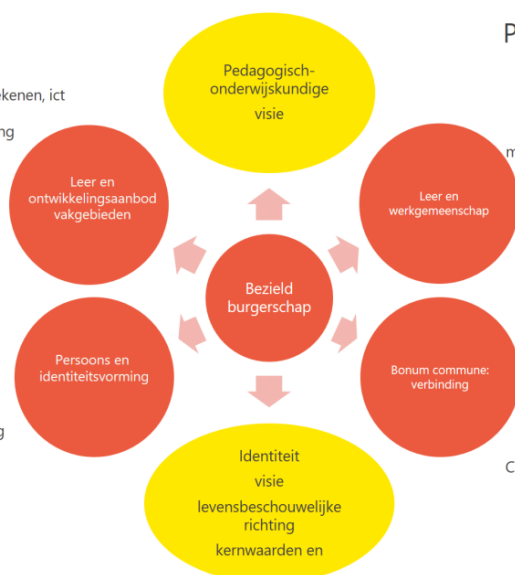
P

ekenen, ict

ng

m

Pedagogisch-onderwijskundige

visie

Leer en ontwikkelingsaanbod vakgebieden

Leer en werkgemeenschap

Bezield burgerschap

Persoons en identiteitsvorming

Bonum commune: verbinding

g

C

Identiteit

visie

levensbeschouwelijke richting

kernwaarden en